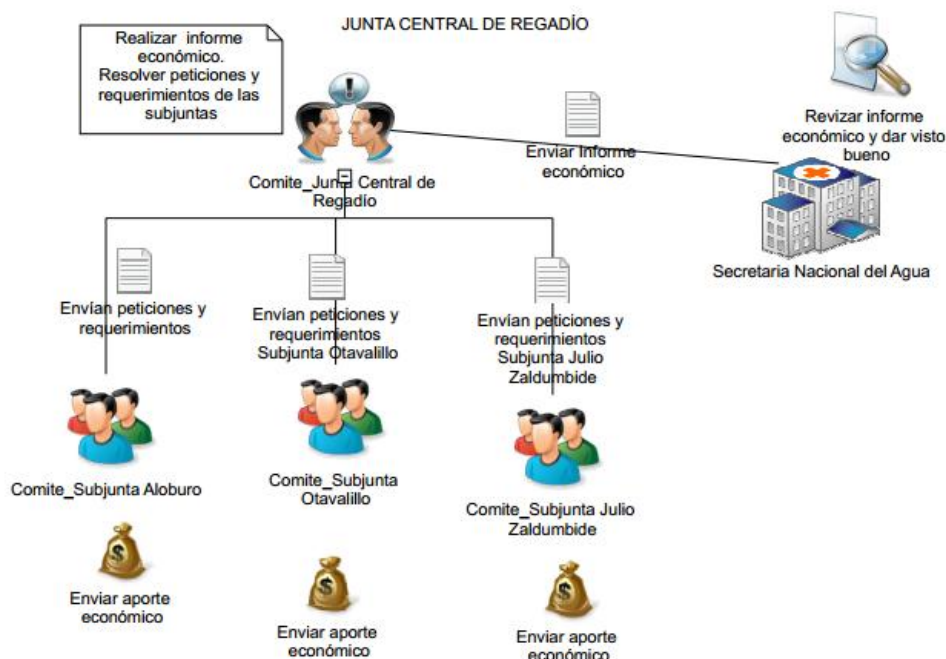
JUNTA CENTRAL DE REGADÍO

Realizar informe económico. Resolver peticiones y requerimientos de las subjuntas

Revizar informe económico y dar visto bueno

Enviar Informe económico

Comite_Junta Central de Regadío

Secretaria Nacional del Agua

Envían peticiones y requerimientos

Envían peticiones y requerimientos Subjunta Otavalillo

Envían peticiones y requerimientos Subjunta Julio Zaldumbide

Comite_Subjunta Aloburo

Comite_Subjunta Otavalillo

Comite_Subjunta Julio Zaldumbide

Enviar aporte económico

Enviar aporte económico

Enviar aporte económico